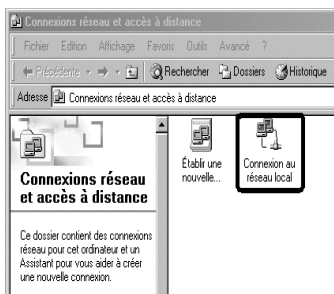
Connexions réseau et accès à distance

Fichier Edition Affichage Favoris Outils Avancé ?

Précédente Rechercher Dossiers Historique

Adresse Connexions réseau et accès à distance

Connexions réseau et accès à distance

Ce dossier contient des connexions réseau pour cet ordinateur et un Assistant pour vous aider à créer une nouvelle connexion.

Établir une nouvelle...

Connexion au réseau local